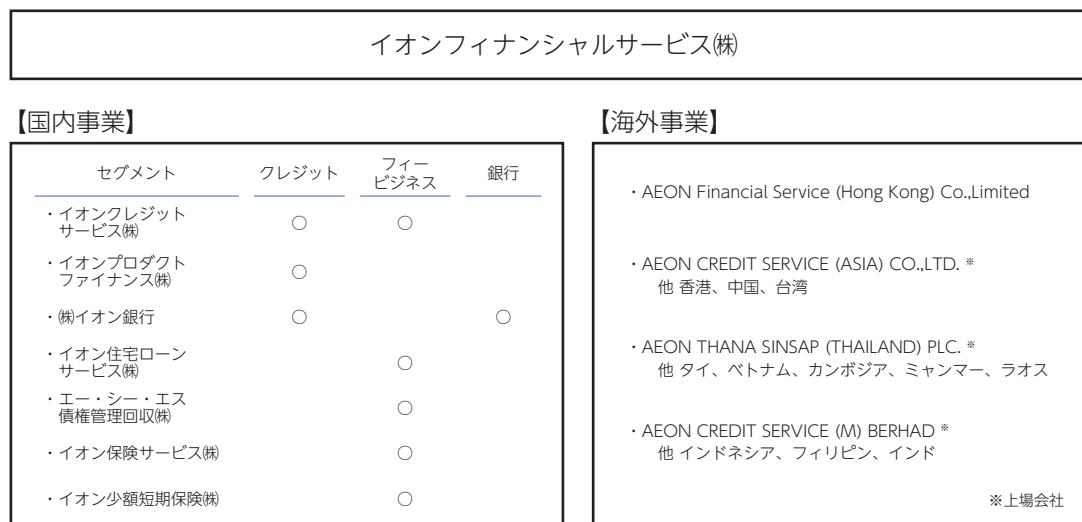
イオンフィナンシャルサービス㈱

【国内事業】

| セグメント | クレジット | フィービジネス | 銀行 |
|---|---|---|---|
| ・イオンクレジットサービス㈱ | ○ | ○ | |
| ・イオンプロダクトファイナンス㈱ | ○ | | |
| ・㈱イオン銀行 | ○ | | ○ |
| ・イオン住宅ローンサービス㈱ | | ○ | |
| ・エー・シー・エス債権管理回収㈱ | | ○ | |
| ・イオン保険サービス㈱ | | ○ | |
| ・イオン少額短期保険㈱ | | ○ | |

【海外事業】

・AEON Financial Service (Hong Kong) Co.,Limited

・AEON CREDIT SERVICE (ASIA) CO.,LTD. ※
他 香港、中国、台湾

・AEON THANA SINSAP (THAILAND) PLC. ※
他 タイ、ベトナム、カンボジア、ミャンマー、ラオス

・AEON CREDIT SERVICE (M) BERHAD ※
他 インドネシア、フィリピン、インド

※上場会社